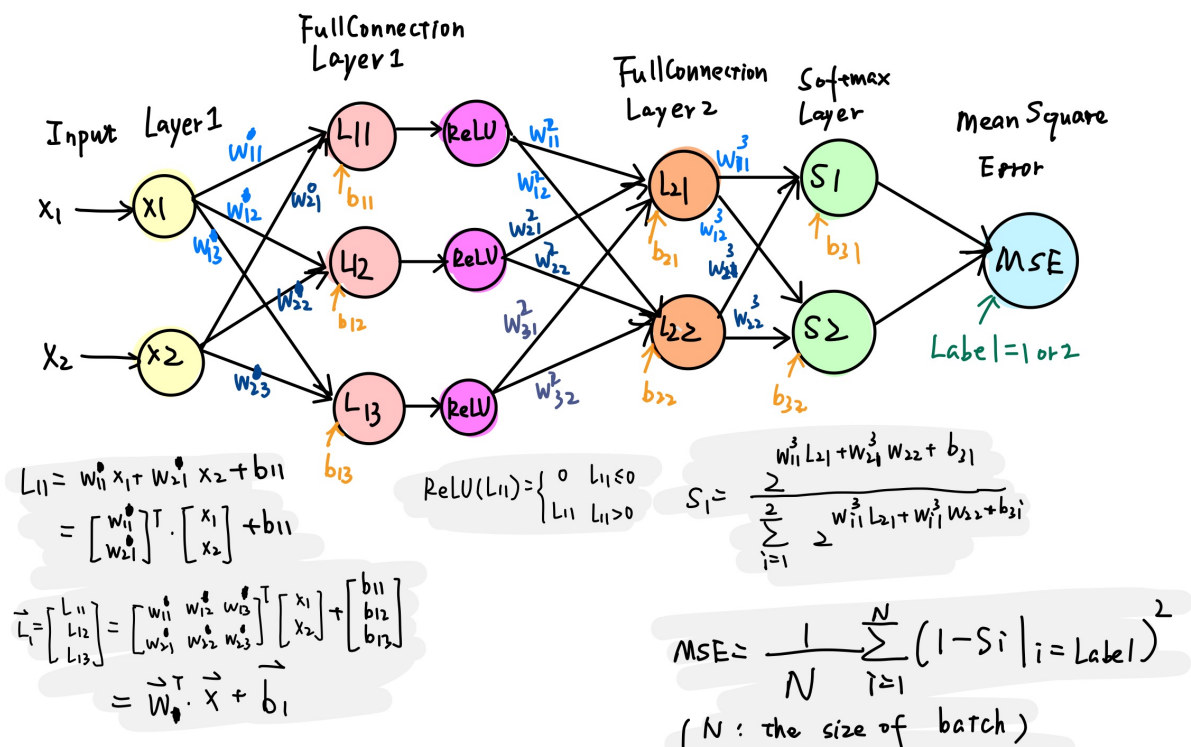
FullConnection Layer1

FullConnection Layer2

Softmax Layer

Mean Square Error

Input

Layer1

$x_1$

$x_2$

X1

X2

$w^1_{11}$

$w^1_{12}$

$w^1_{13}$

$w^0_{21}$

$w^1_{22}$

$w^1_{23}$

L11

L12

L13

$b_{11}$

$b_{12}$

$b_{13}$

ReLU

ReLU

ReLU

$w^2_{11}$

$w^2_{12}$

$w^2_{21}$

$w^2_{22}$

$w^2_{31}$

$w^2_{32}$

L21

L22

$b_{21}$

$b_{22}$

$w^3_{11}$

$w^3_{12}$

$w^3_{21}$

$w^3_{22}$

S1

S2

$b_{31}$

$b_{32}$

MSE

Label=1 or 2

$L_{11} = w^1_{11} x_1 + w^1_{21} x_2 + b_{11}$

$= \begin{bmatrix} w^1_{11} \\ w^1_{21} \end{bmatrix}^T \cdot \begin{bmatrix} x_1 \\ x_2 \end{bmatrix} + b_{11}$

$\vec{L_1} = \begin{bmatrix} L_{11} \\ L_{12} \\ L_{13} \end{bmatrix} = \begin{bmatrix} w^1_{11} & w^1_{12} & w^1_{13} \\ w^1_{21} & w^1_{22} & w^1_{23} \end{bmatrix}^T \begin{bmatrix} x_1 \\ x_2 \end{bmatrix} + \begin{bmatrix} b_{11} \\ b_{12} \\ b_{13} \end{bmatrix}$

$= \vec{W_1}^T \cdot \vec{x} + \vec{b_1}$

$ReLU(L_{11}) = \begin{cases} 0 & L_{11} \le 0 \\ L_{11} & L_{11} > 0 \end{cases}$

$S_1 = \frac{2^{w^3_{11} L_{21} + w^3_{21} w_{22} + b_{31}}}{\sum_{i=1}^{2} 2^{w^3_{i1} L_{21} + w^3_{i1} w_{22} + b_{3i}}}$

$MSE = \frac{1}{N} \sum_{i=1}^{N} (1 - S_i |_{i=Label})^2$

( N : the size of batch)